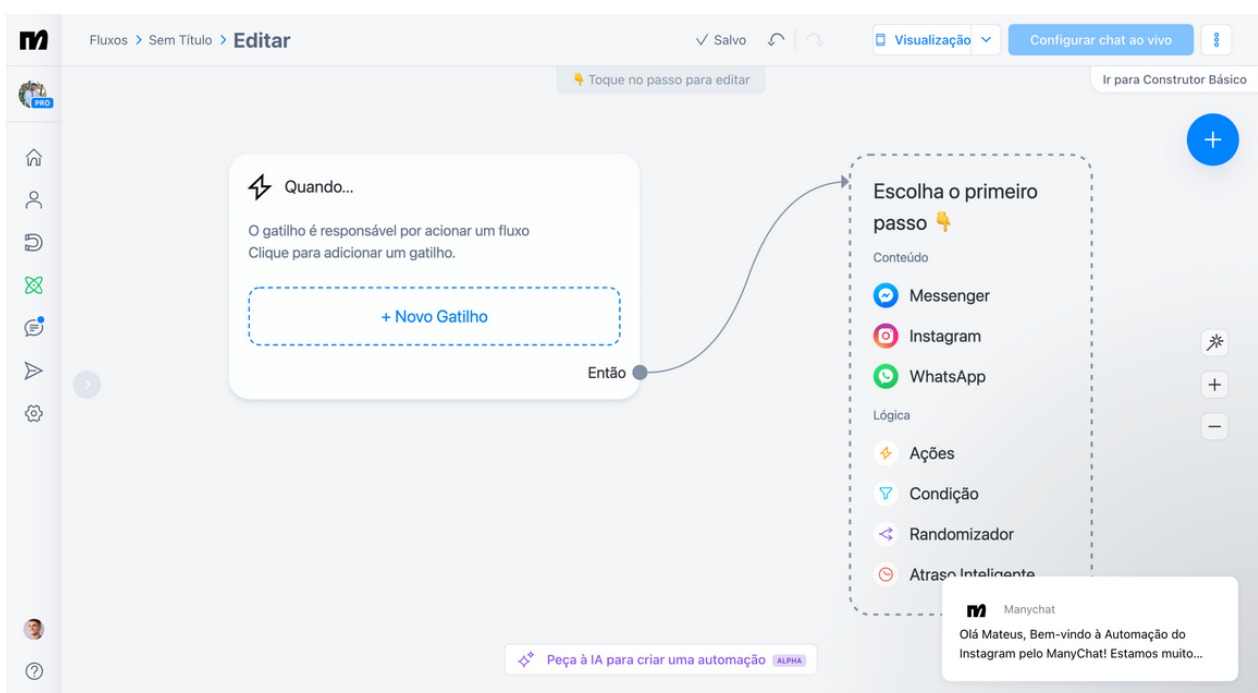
Fluxos > Sem Título > Editar

✓ Salvo

Visualização

Configurar chat ao vivo

👇 Toque no passo para editar

Ir para Construtor Básico

PRO

Quando...

O gatilho é responsável por acionar um fluxo
Clique para adicionar um gatilho.

+ Novo Gatilho

Então

Escolha o primeiro passo 👇

Conteúdo

Messenger

Instagram

WhatsApp

Lógica

Ações

Condição

Randomizador

Atraso Inteligente

Peça à IA para criar uma automação ALPHA

Manychat

Olá Mateus, Bem-vindo à Automação do Instagram pelo ManyChat! Estamos muito...